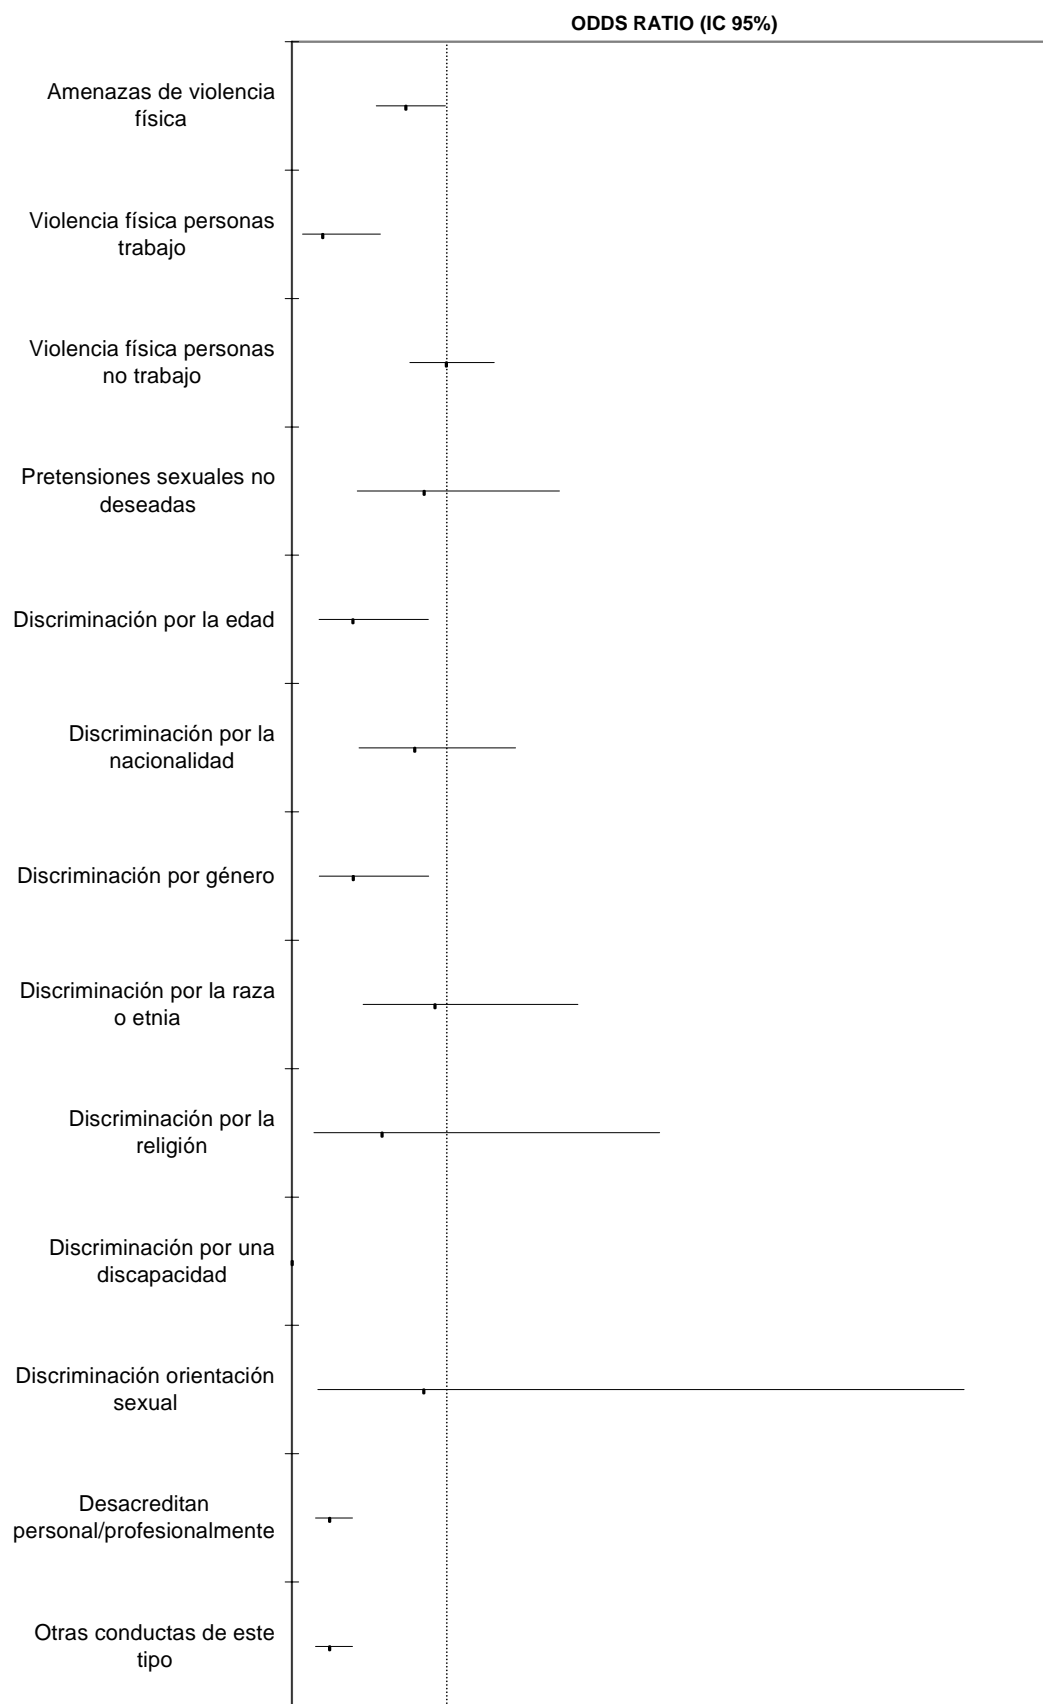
ODDS RATIO (IC 95%)

Amenazas de violencia física

Violencia física personas trabajo

Violencia física personas no trabajo

Pretensiones sexuales no deseadas

Discriminación por la edad

Discriminación por la nacionalidad

Discriminación por género

Discriminación por la raza o etnia

Discriminación por la religión

Discriminación por una discapacidad

Discriminación orientación sexual

Desacreditan personal/profesionalmente

Otras conductas de este tipo